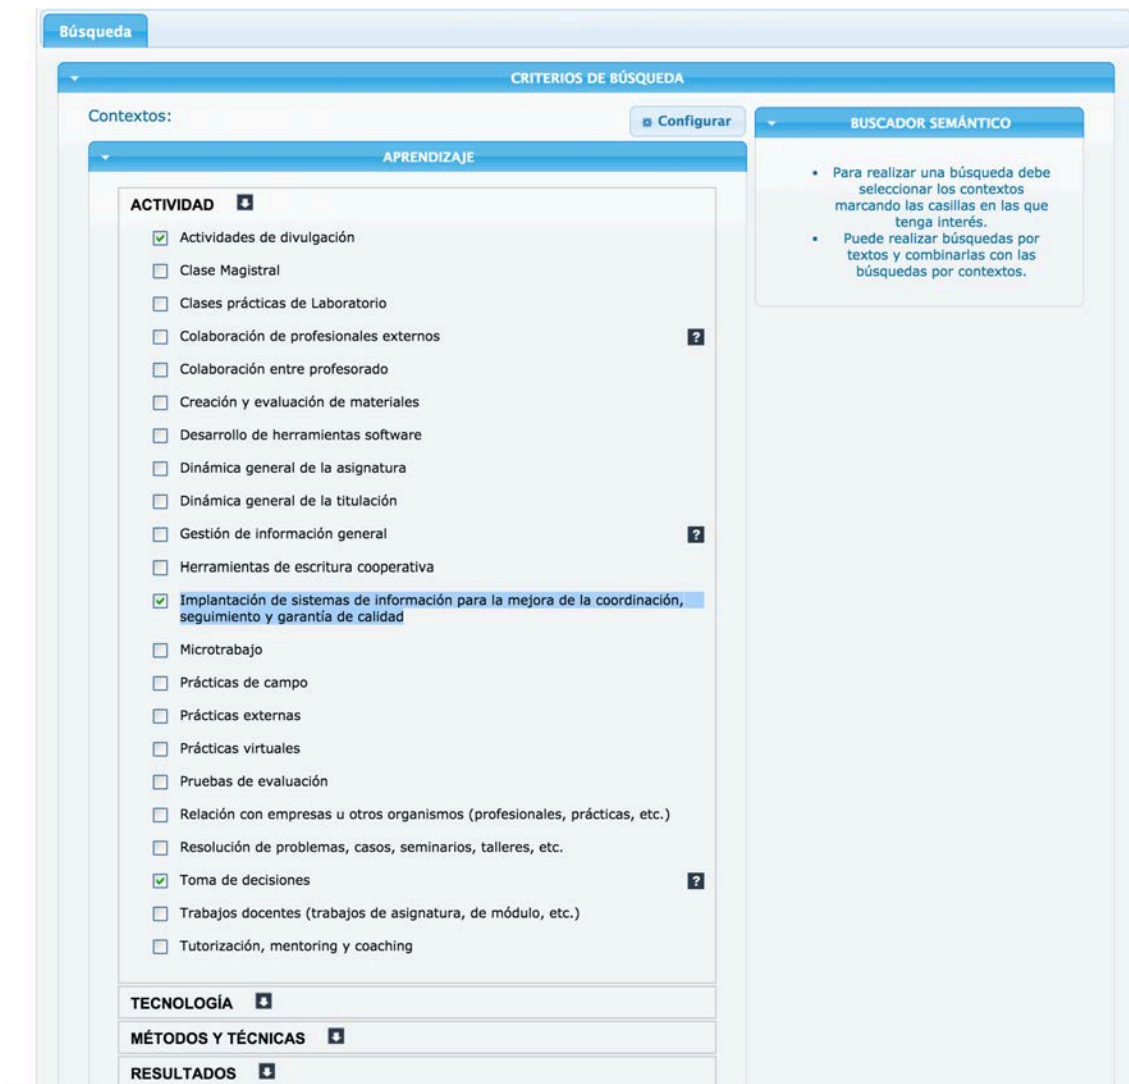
Búsqueda

CRITERIOS DE BÚSQUEDA

Contextos:

Configurar

BUSCADOR SEMÁNTICO

• Para realizar una búsqueda debe seleccionar los contextos marcando las casillas en las que tenga interés.
• Puede realizar búsquedas por textos y combinarlas con las búsquedas por contextos.

APRENDIZAJE

ACTIVIDAD

Actividades de divulgación
Clase Magistral
Clases prácticas de Laboratorio
Colaboración de profesionales externos ?
Colaboración entre profesorado
Creación y evaluación de materiales
Desarrollo de herramientas software
Dinámica general de la asignatura
Dinámica general de la titulación
Gestión de información general ?
Herramientas de escritura cooperativa
Implantación de sistemas de información para la mejora de la coordinación, seguimiento y garantía de calidad
Microtrabajo
Prácticas de campo
Prácticas externas
Prácticas virtuales
Pruebas de evaluación
Relación con empresas u otros organismos (profesionales, prácticas, etc.)
Resolución de problemas, casos, seminarios, talleres, etc.
Toma de decisiones ?
Trabajos docentes (trabajos de asignatura, de módulo, etc.)
Tutorización, mentoring y coaching

TECNOLOGÍA

MÉTODOS Y TÉCNICAS

RESULTADOS